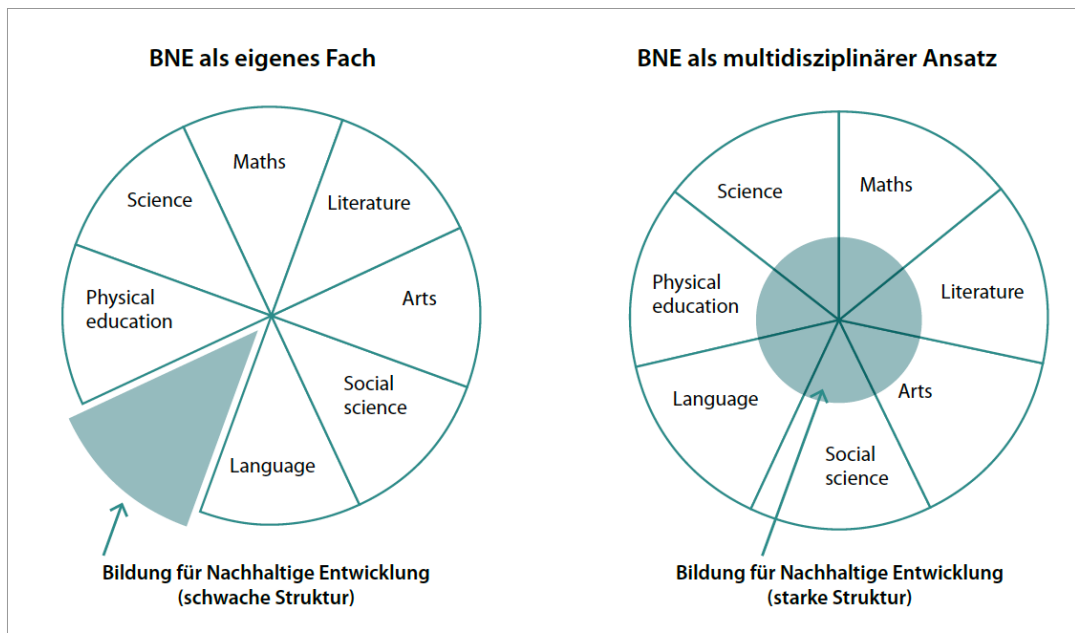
BNE als eigenes Fach

Maths
Science
Literature
Arts
Physical education
Social science
Language

Bildung für Nachhaltige Entwicklung
(schwache Struktur)

BNE als multidisziplinärer Ansatz

Science
Maths
Physical education
Literature
Language
Arts
Social science

Bildung für Nachhaltige Entwicklung
(starke Struktur)